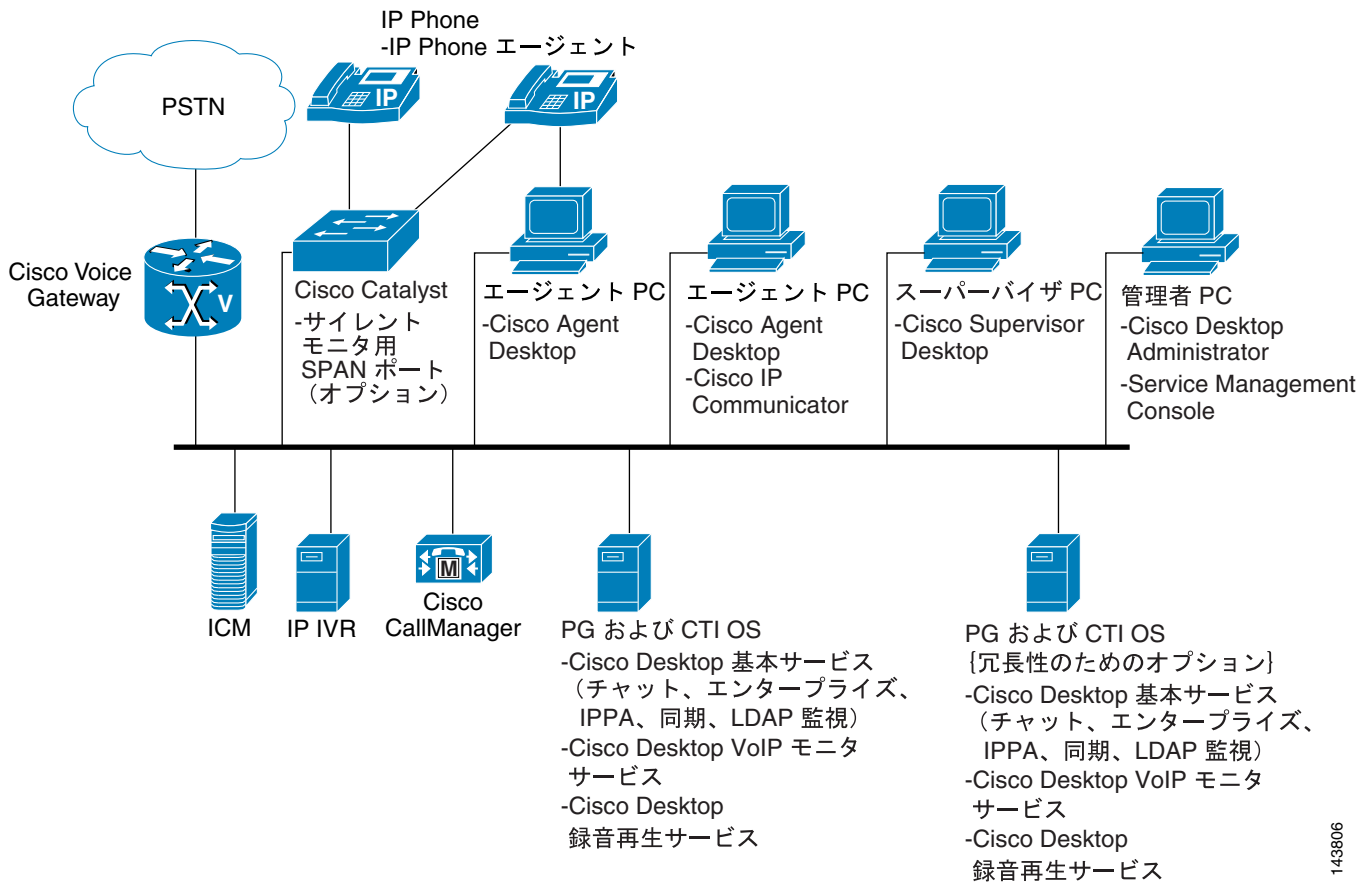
IP Phone
-IP Phone エージェント

PSTN

Cisco Voice Gateway

Cisco Catalyst
-サイレント モニタ用 SPAN ポート（オプション）

エージェント PC
-Cisco Agent Desktop

エージェント PC
-Cisco Agent Desktop
-Cisco IP Communicator

スーパーバイザ PC
-Cisco Supervisor Desktop

管理者 PC
-Cisco Desktop Administrator
-Service Management Console

ICM

IP IVR

Cisco CallManager

PG および CTI OS
-Cisco Desktop 基本サービス（チャット、エンタープライズ、IPPA、同期、LDAP 監視）
-Cisco Desktop VoIP モニタ サービス
-Cisco Desktop 録音再生サービス

PG および CTI OS
{冗長性のためのオプション}
-Cisco Desktop 基本サービス（チャット、エンタープライズ、IPPA、同期、LDAP 監視）
-Cisco Desktop VoIP モニタ サービス
-Cisco Desktop 録音再生サービス

143806